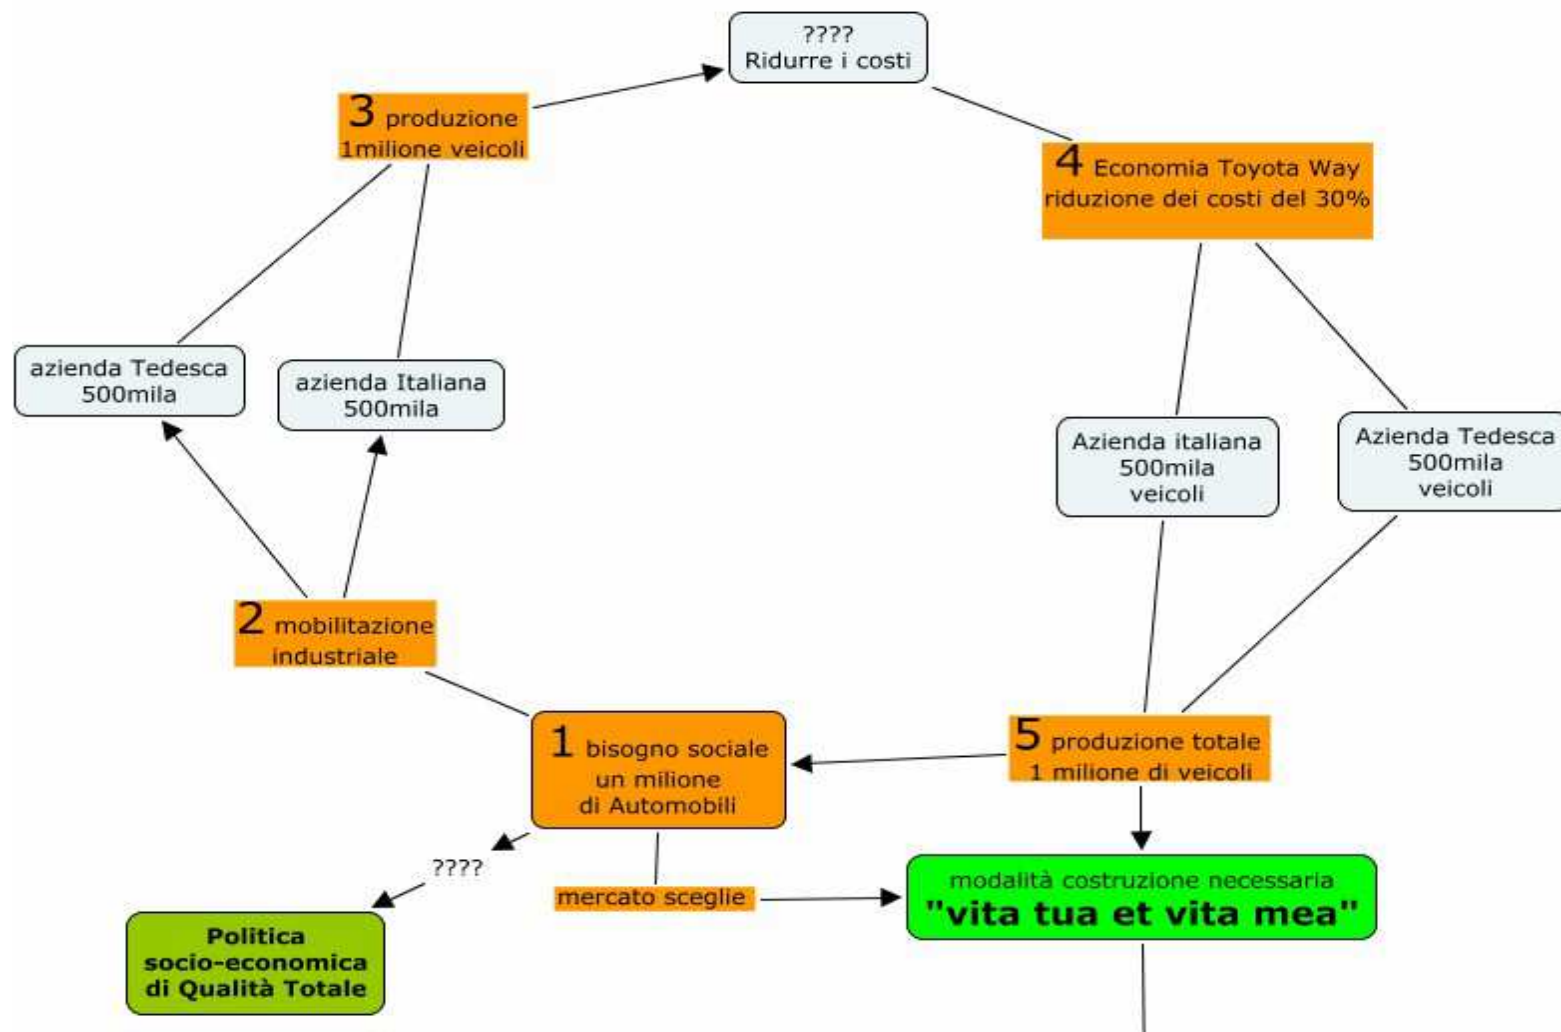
????
Ridurre i costi

3 produzione
1milione veicoli

4 Economia Toyota Way
riduzione dei costi del 30%

azienda Tedesca
500mila

azienda Italiana
500mila

Azienda italiana
500mila
veicoli

Azienda Tedesca
500mila
veicoli

2 mobilitazione
industriale

1 bisogno sociale
un milione
di Automobili

5 produzione totale
1 milione di veicoli

????

mercato sceglie

modalità costruzione necessaria
"vita tua et vita mea"

Politica
socio-economica
di Qualità Totale